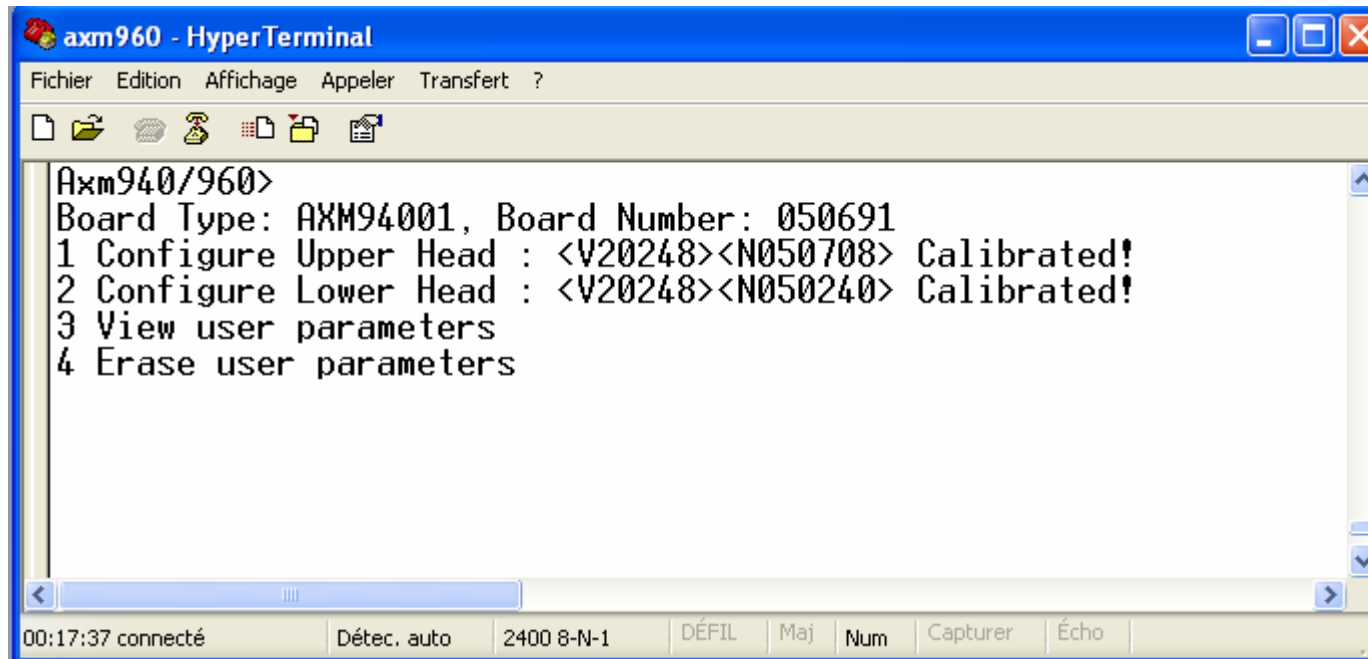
axm960 - HyperTerminal

Fichier Edition Affichage Appeler Transfert ?

Axm940/960>
Board Type: AXM94001, Board Number: 050691
1 Configure Upper Head : <V20248><N050708> Calibrated!
2 Configure Lower Head : <V20248><N050240> Calibrated!
3 View user parameters
4 Erase user parameters

00:17:37 connecté | Détec. auto | 2400 8-N-1 | DÉFIL | Maj | Num | Capturer | Écho